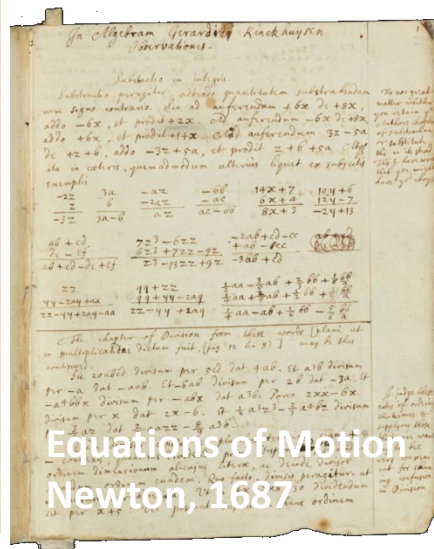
In Algebram Gerardi Kinckhuysen Observationes.

Subductio in integris.

Subducenda peragitur addendo quantitatem subducendam cum signo contrario. Sic ad auferendum $+6x$ de $+8x$, addo $-6x$, et prodit $+2x$. Ad auferendum $-6x$ de $+8x$ addo $+6x$, et prodit $+14x$. Ad auferendum $3z-5a$ de $+z+6$, addo $-3z+5a$, et prodit $z+6+5a$. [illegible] ita in caeteris, quemadmodum ulterius liquet ex subjectis exemplis.

To ye greater matter within you... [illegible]

| $-2z$ | $3a$ | $-az$ | $-6b$ | $14x+7$ | $12y+6$ |
|---|---|---|---|---|---|
| $z$ | $b$ | $-2az$ | $-ac$ | $6x+4$ | $12y-7$ |
| $-3z$ | $3a-b$ | $az$ | $ac-6b$ | $8x+3$ | $-2y+13$ |

| $ab+cd$ | $7z^3-6zz$ | $-2ab+cd-cc$ | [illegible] |
|---|---|---|---|
| $dc-ef$ | $2z^3+7zz-9z$ | $+4ab-8cc$ | |
| $ab+cd-dc+ef$ | $5z^3-13zz+9z$ | $-3ab+d$ | |

| $2z$ | $yy+zz$ | $\frac{4}{5}aa-\frac{3}{4}ab+\frac{2}{5}bb+\frac{1}{6}bb$ |
|---|---|---|
| $yy-2ay+aa$ | $yy+yy-2ay$ | $\frac{1}{4}aa+\frac{1}{4}ab+\frac{1}{4}bb+\frac{1}{6}bb$ |
| $zz-yy+2ay-aa$ | $zz-2ay$ | $\frac{1}{2}aa-ab+\frac{1}{4}bb-\frac{5}{6}bb$ |

In the chapter of Division from these words [plane ut in multiplicatione dictum fuit (pag 12 lin 8)] may be thus contracted.

$ab$ divisum per $b$ dat $a$. Sic $abd$ divisum per $-a$ dat $-ab$. Et $-6ad$ divisum per $2b$ dat $-3a$. Et $-a+6bx$ divisum per $-ab$ dat $a^3b$. Porro $2xx-6x$ divisum per $x$ dat $2x-6$. Et $\frac{1}{4}az^3-\frac{1}{4}az$ divisum per $\frac{1}{2}az$ dat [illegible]

ordinum dimensionum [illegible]

If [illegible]

Equations of Motion
Newton, 1687